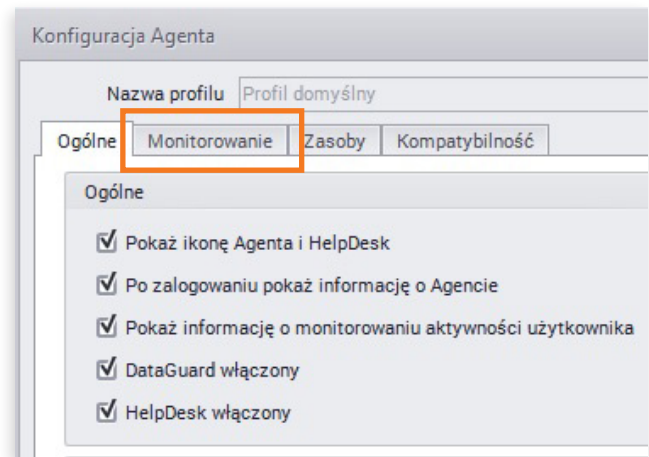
Konfiguracja Agenta

Nazwa profilu Profil domyślny

Ogólne Monitorowanie Zasoby Kompatybilność

Ogólne

☑ Pokaż ikonę Agenta i HelpDesk

☑ Po zalogowaniu pokaż informację o Agencie

☑ Pokaż informację o monitorowaniu aktywności użytkownika

☑ DataGuard włączony

☑ HelpDesk włączony